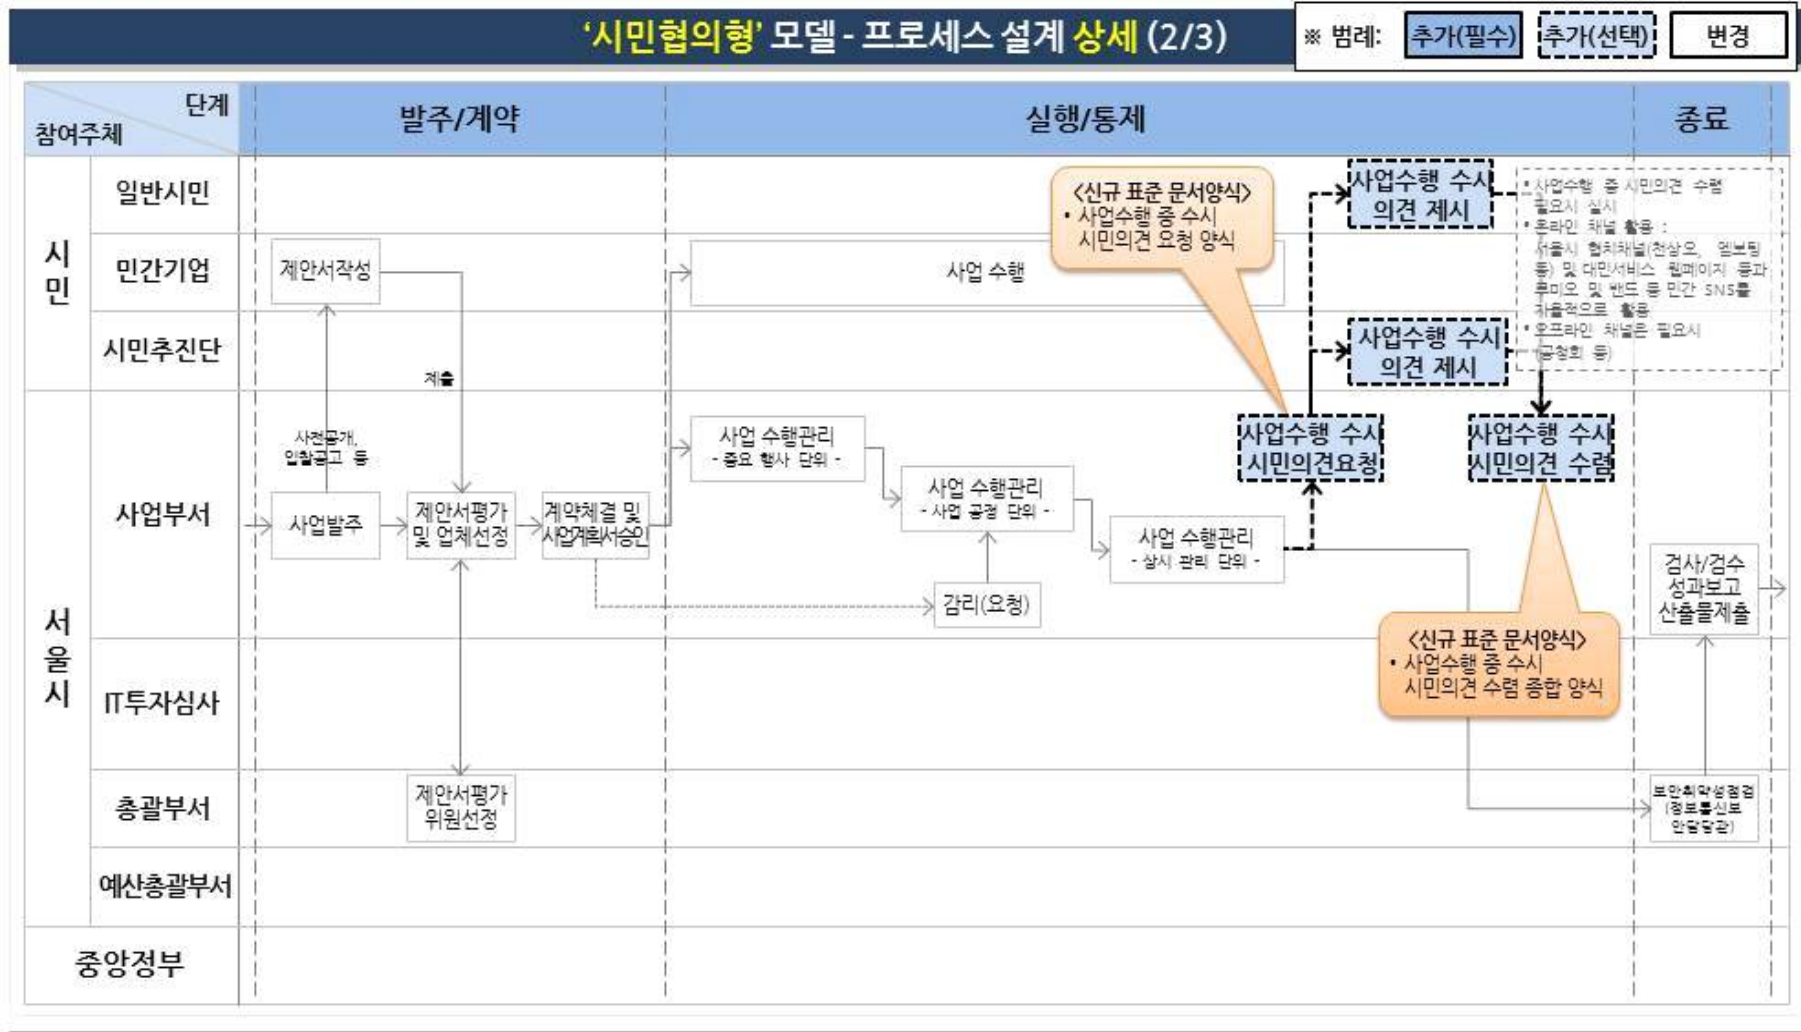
'시민협의형' 모델 - 프로세스 설계 상세 (2/3)

※ 범례: 추가(필수) 추가(선택) 변경

| 참여주체 \ 단계 | | 발주/계약 | 실행/통제 | 종료 |
|---|---|---|---|---|
| 시민 | 일반시민 | | 사업수행 수시 의견 제시 | |
| | 민간기업 | 제안서작성 | 사업 수행 | |
| | 시민추진단 | 제출 | 사업수행 수시 의견 제시 | |
| 서울시 | 사업부서 | 사전공개, 입찰공고 등 / 사업발주 / 제안서평가 및 업체선정 / 계약체결 및 사업계획서승인 | 사업 수행관리 - 중요 행사 단위 - / 사업 수행관리 - 사업 공정 단위 - / 감리(요청) / 사업 수행관리 - 상시 관리 단위 - / 사업수행 수시 시민의견요청 / 사업수행 수시 시민의견 수렴 | 검사/검수 성과보고 산출물제출 |
| | IT투자심사 | | | |
| | 총괄부서 | 제안서평가 위원선정 | | 보안취약성점검 (정보통신보안담당관) |
| | 예산총괄부서 | | | |
| 중앙정부 | | | | |

<신규 표준 문서양식>
• 사업수행 중 수시 시민의견 요청 양식

• 사업수행 중 시민의견 수렴 필요시 실시
• 온라인 채널 활용 : 서울시 협치채널(천상오, 엠보팅 등) 및 대민서비스 웹페이지 등과 루미오 및 밴드 등 민간 SNS를 자율적으로 활용
• 오프라인 채널은 필요시 (공청회 등)

<신규 표준 문서양식>
• 사업수행 중 수시 시민의견 수렴 종합 양식